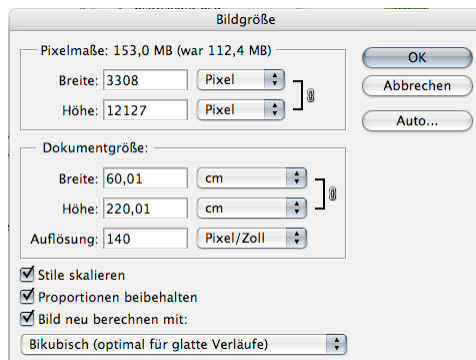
Bildgröße

Pixelmaße: 153,0 MB (war 112,4 MB)

Breite: 3308 Pixel

Höhe: 12127 Pixel

OK

Abbrechen

Auto...

Dokumentgröße:

Breite: 60,01 cm

Höhe: 220,01 cm

Auflösung: 140 Pixel/Zoll

Stile skalieren

Proportionen beibehalten

Bild neu berechnen mit:

Bikubisch (optimal für glatte Verläufe)